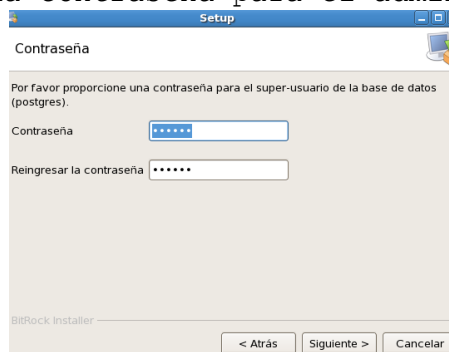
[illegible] contraseña para el admin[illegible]

Setup

Contraseña

Por favor proporcione una contraseña para el super-usuario de la base de datos (postgres).

Contraseña ••••••

Reingresar la contraseña ••••••

BitRock Installer

< Atrás Siguiente > Cancelar